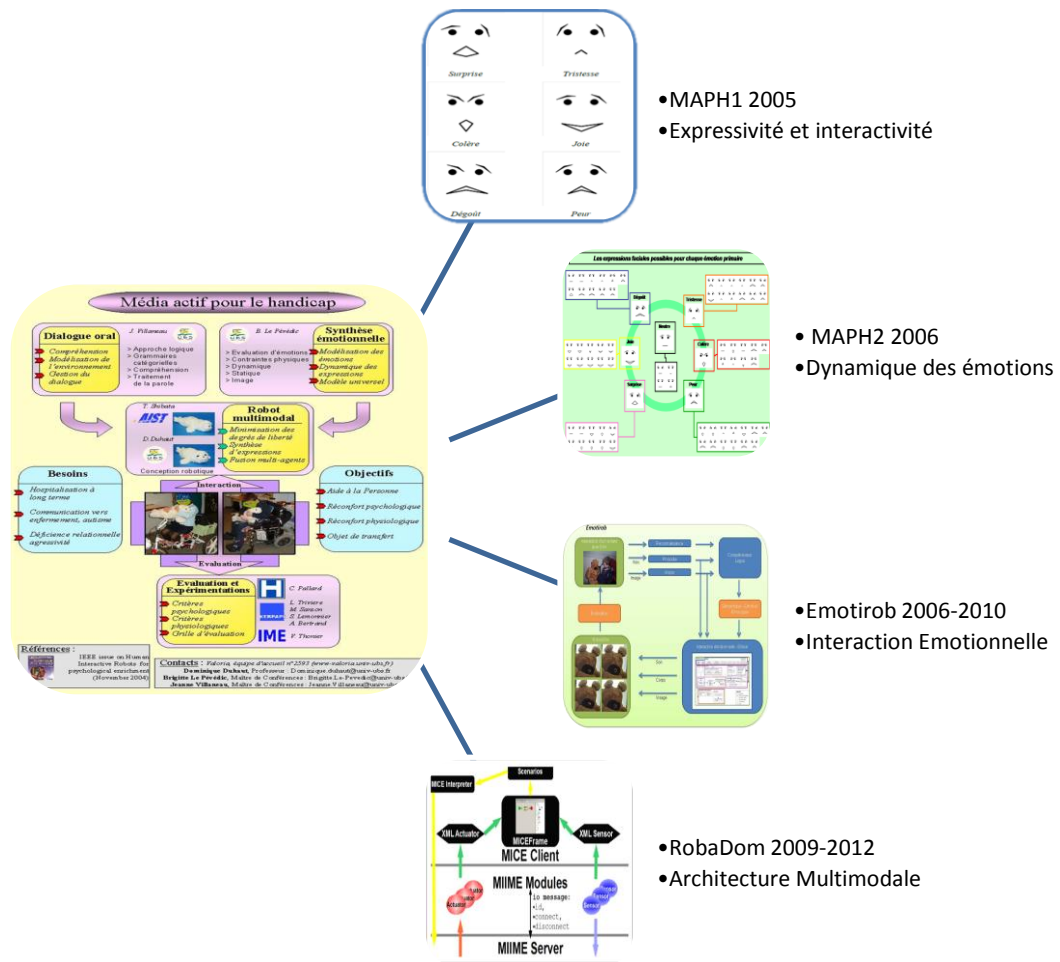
Surprise

Tristesse

Colère

Joie

Dégoût

Peur

•MAPH1 2005
•Expressivité et interactivité

Média actif pour le handicap

Dialogue oral

J. Villaneau

Compréhension
Modélisation de l'environnement
Gestion du dialogue

> Approche logique
> Grammaires catégorielles
> Compréhension
> Traitement de la parole

B. Le Pévédic

> Evaluation d'émotions
> Contraintes physiques
> Dynamique
> Statique
> Image

Synthèse émotionnelle

Modélisation des émotions
Dynamique des expressions
Modèle universel

T. Shibata

AIST

D. Duhaut

Robot multimodal

Minimisation des degrés de liberté
Synthèse d'expressions
Fusion multi-agents

Conception robotique

Besoins

Hospitalisation à long terme
Communication vers enfermement, autisme
Déficience relationnelle agressivité

Interaction

Evaluation

Objectifs

Aide à la Personne
Réconfort psychologique
Réconfort physiologique
Objet de transfert

Evaluation et Expérimentations

Critères psychologiques
Critères physiologiques
Grille d'évaluation

C. Pallard

L. Trimere
M. Sanson
S. Lemoreur
A. Bertrand

IME

F. Thomer

Références :
IEEE issue on Human Interactive Robots for psychological enrichment (November 2004)

Contacts : Valoria, équipe d'accueil n°2593 (www-valoria.univ-ubs.fr)
Dominique Duhaut, Professeur : Dominique.duhaut@univ-ubs.fr
Brigitte Le Pévédic, Maître de Conférences : Brigitte.Le-Pevedic@univ-ubs
Jeanne Villaneau, Maître de Conférences : Jeanne.Villaneau@univ-ubs

Les expressions faciales possibles pour chaque émotion primaire

Dégoût

Tristesse

Neutre

Colère

Joie

Surprise

Peur

• MAPH2 2006
•Dynamique des émotions

Emotirob

•Emotirob 2006-2010
•Interaction Emotionnelle

MICE Interpreter

Scenarios

XML Actuator

MICEFrame

XML Sensor

MICE Client

MIIME Modules

Actuator

Sensor

io message:
•id,
•connect,
•disconnect

MIIME Server

•RobaDom 2009-2012
•Architecture Multimodale